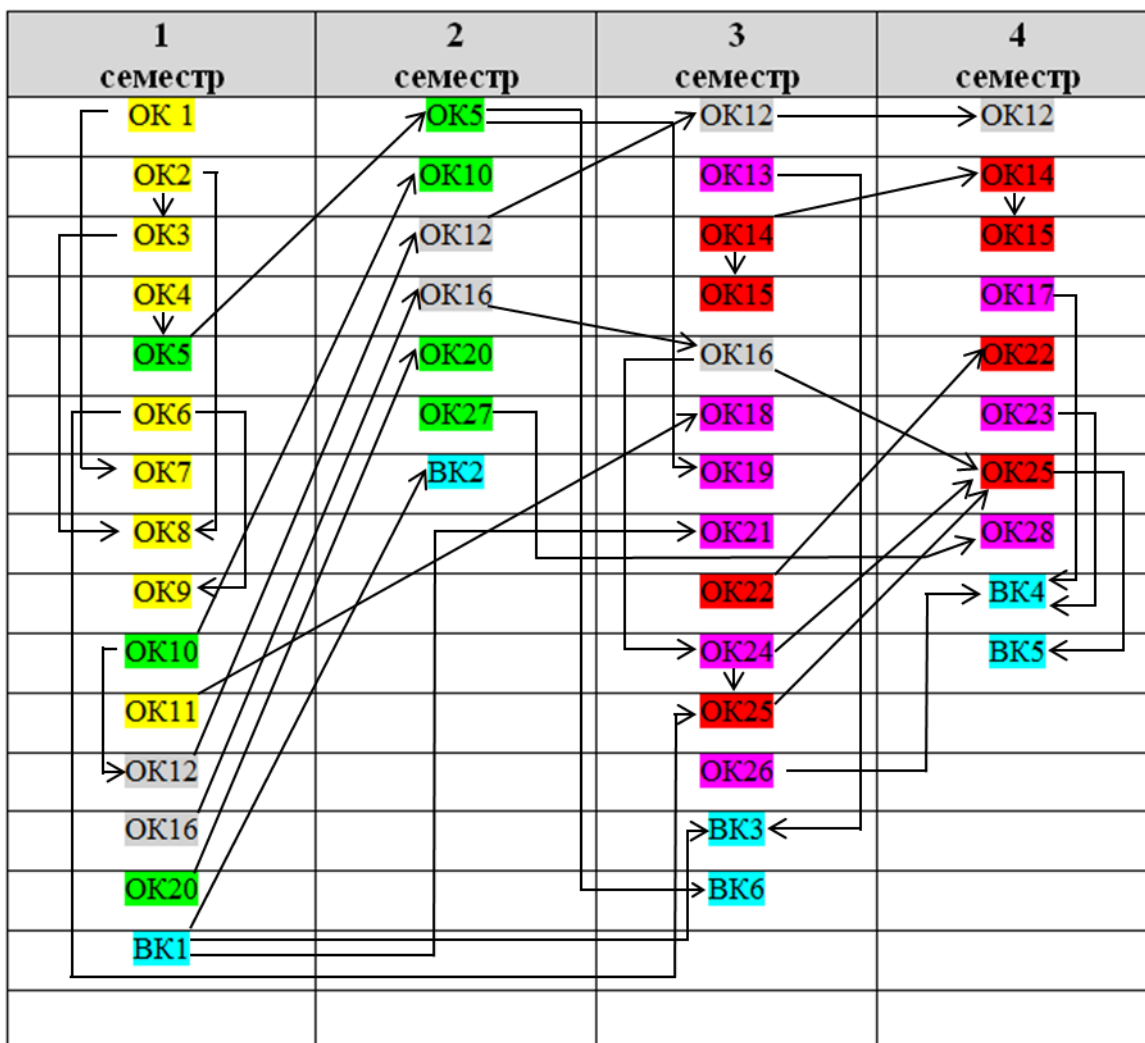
| 1 семестр | 2 семестр | 3 семестр | 4 семестр |
|---|---|---|---|
| ОК 1 | ОК5 | ОК12 | ОК12 |
| ОК2 | ОК10 | ОК13 | ОК14 |
| ОК3 | ОК12 | ОК14 | ОК15 |
| ОК4 | ОК16 | ОК15 | ОК17 |
| ОК5 | ОК20 | ОК16 | ОК22 |
| ОК6 | ОК27 | ОК18 | ОК23 |
| ОК7 | ВК2 | ОК19 | ОК25 |
| ОК8 | | ОК21 | ОК28 |
| ОК9 | | ОК22 | ВК4 |
| ОК10 | | ОК24 | ВК5 |
| ОК11 | | ОК25 | |
| ОК12 | | ОК26 | |
| ОК16 | | ВК3 | |
| ОК20 | | ВК6 | |
| ВК1 | | | |
| | | | |